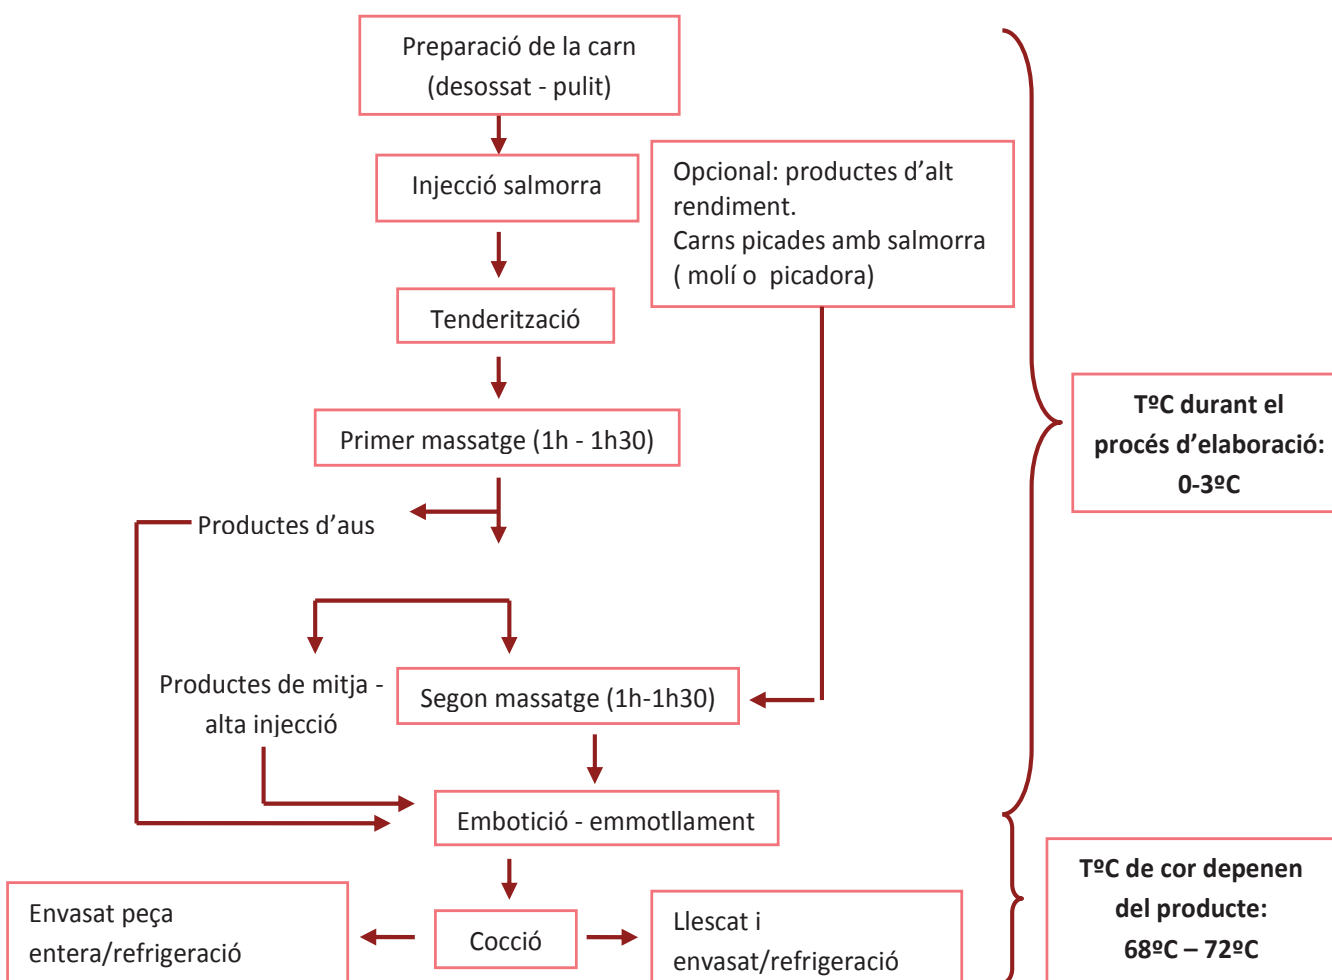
Preparació de la carn (desossat - pulit)

Injecció salmorra

Opcional: productes d'alt rendiment.
Carns picades amb salmorra ( molí o picadora)

Tenderització

Primer massatge (1h - 1h30)

Productes d'aus

Productes de mitja - alta injecció

Segon massatge (1h-1h30)

Embotició - emmotllament

Cocció

Envasat peça entera/refrigeració

Llescat i envasat/refrigeració

TºC durant el procés d'elaboració: 0-3ºC

TºC de cor depenen del producte: 68ºC – 72ºC